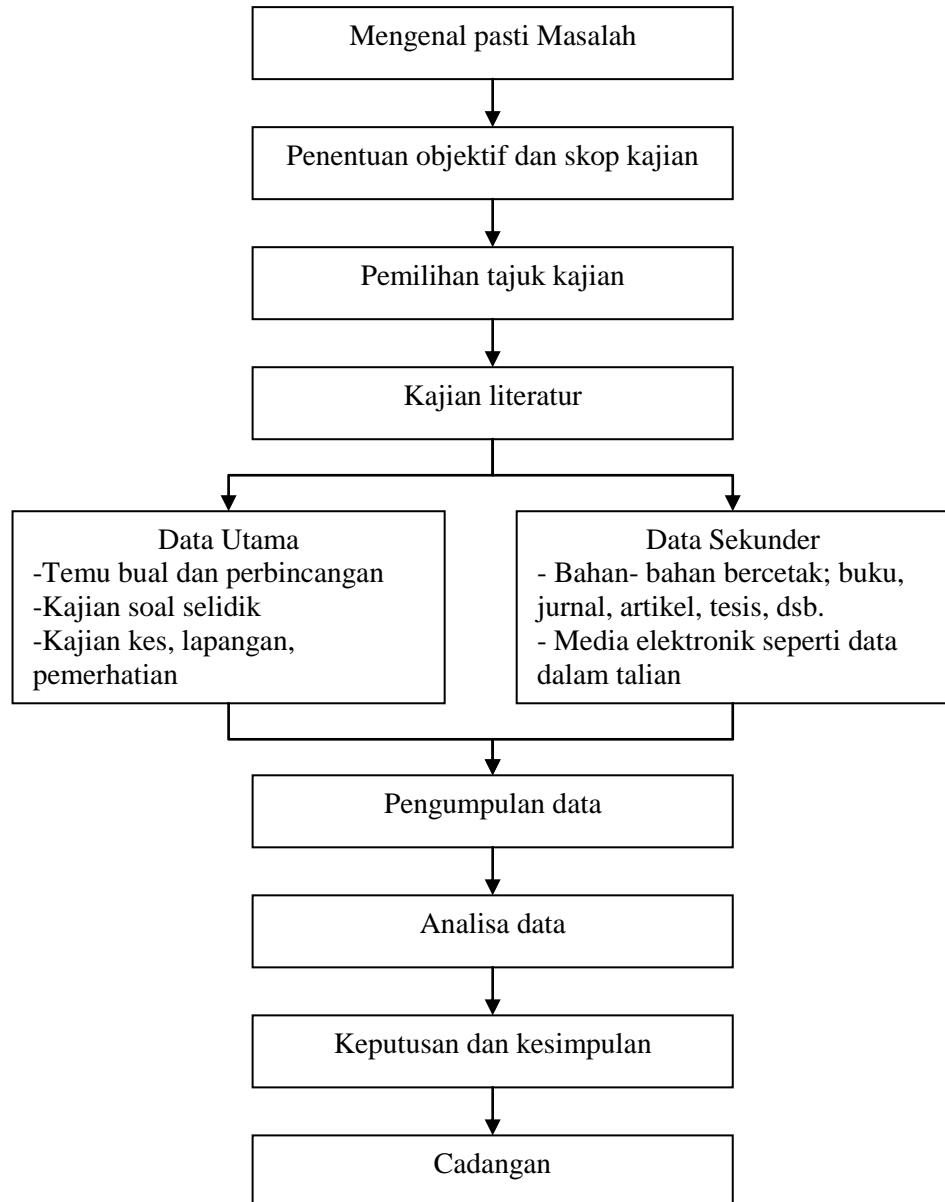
Mengenal pasti Masalah

Penentuan objektif dan skop kajian

Pemilihan tajuk kajian

Kajian literatur

Data Utama
-Temu bual dan perbincangan
-Kajian soal selidik
-Kajian kes, lapangan, pemerhatian

Data Sekunder
- Bahan- bahan bercetak; buku, jurnal, artikel, tesis, dsb.
- Media elektronik seperti data dalam talian

Pengumpulan data

Analisa data

Keputusan dan kesimpulan

Cadangan